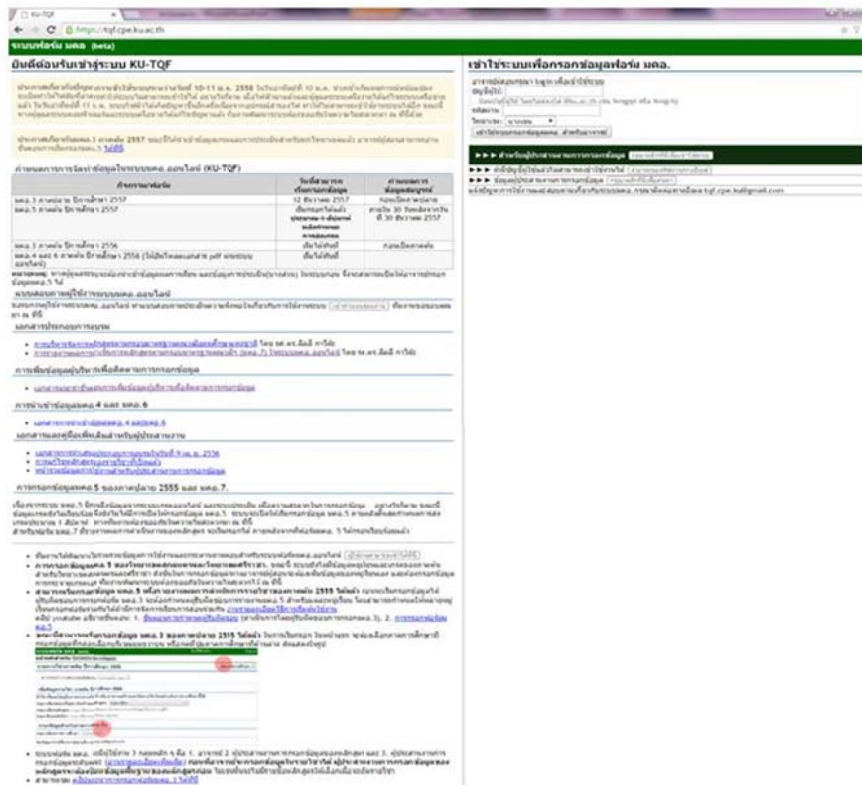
KU-TQF

https://tqf.cpe.ku.ac.th

ระบบฟอร์ม มคอ. (beta)

ยินดีต้อนรับเข้าสู่ระบบ KU-TQF

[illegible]

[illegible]

กำหนดการการจัดทำข้อมูลในระบบ มคอ. ออนไลน์ (KU-TQF)

| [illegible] | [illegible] | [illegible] |
|---|---|---|
| มคอ.3 ภาคต้น ปีการศึกษา 2557 | 12 ธันวาคม 2557 | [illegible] |
| มคอ.5 ภาคต้น ปีการศึกษา 2557 | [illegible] | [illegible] 30 ธันวาคม 2557 |
| มคอ.3 ภาคต้น ปีการศึกษา 2556 | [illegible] | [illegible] |
| มคอ.4 และ 6 ภาคต้น ปีการศึกษา 2556 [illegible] | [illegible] | |

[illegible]

แบบสอบถามผู้ใช้งานระบบ มคอ. ออนไลน์

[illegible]

เอกสารประกอบการอบรม

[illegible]

การเพิ่มข้อมูลผู้บริหารเพื่อติดตามการกรอกข้อมูล

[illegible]

การนำเข้าข้อมูล มคอ.4 และ มคอ.6

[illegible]

เอกสารและคู่มือเพิ่มเติมสำหรับผู้ประสานงาน

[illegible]

การกรอกข้อมูล มคอ.5 ของภาคปลาย 2555 และ มคอ.7.

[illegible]

เข้าใช้ระบบเพื่อกรอกข้อมูลฟอร์ม มคอ.

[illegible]

ชื่อผู้ใช้:

รหัสผ่าน:

วิทยาเขต:

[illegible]

▶▶▶ สำหรับผู้ประสานงานการกรอกข้อมูล

▶▶▶ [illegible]

▶▶▶ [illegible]

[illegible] tqf.cpe.ku@gmail.com